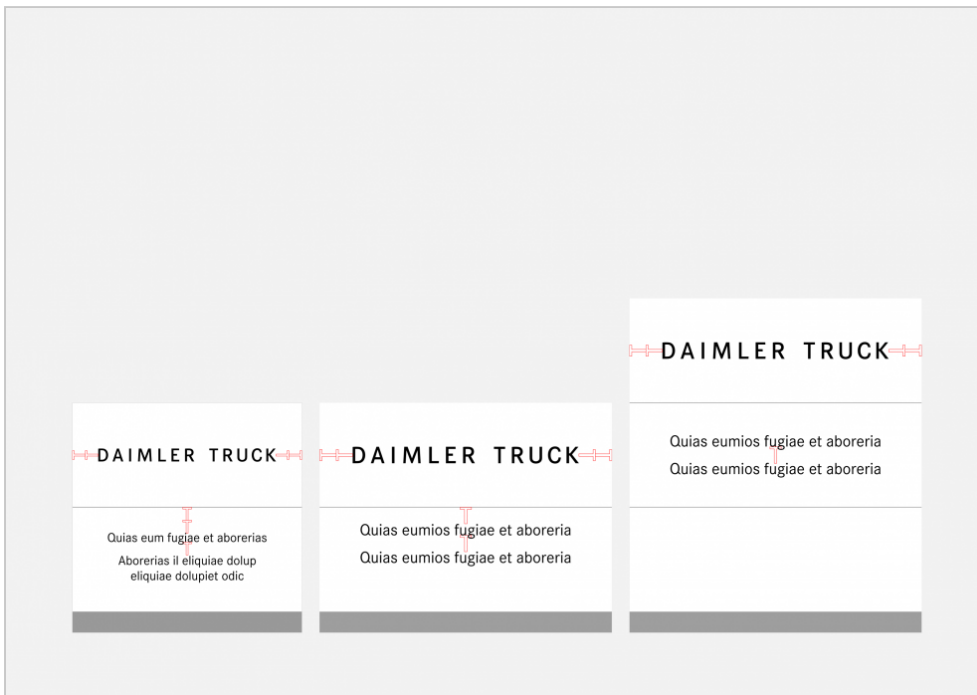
DAIMLER TRUCK

Quias eum fugiae et aborerias

Aborerias il eliquiae dolup eliquiae dolupiet odic

DAIMLER TRUCK

Quias eumios fugiae et aboreria

Quias eumios fugiae et aboreria

DAIMLER TRUCK

Quias eumios fugiae et aboreria

Quias eumios fugiae et aboreria